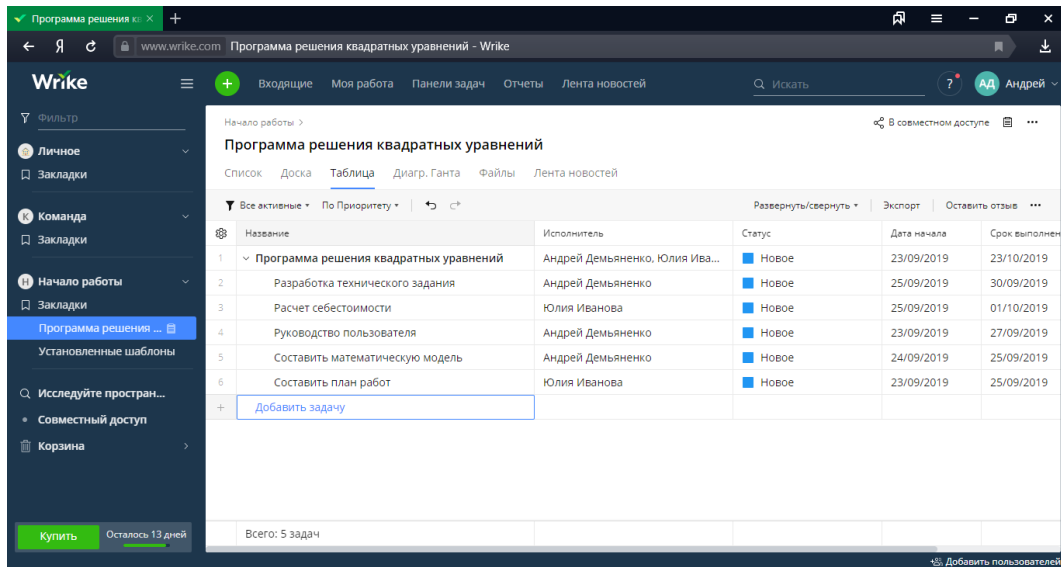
Программа решения кв ×
+

Я
www.wrike.com Программа решения квадратных уравнений - Wrike

Wrike
Входящие Моя работа Панели задач Отчеты Лента новостей
Искать
?
АД Андрей

Фильтр
Личное
Закладки
Команда
Закладки
Начало работы
Закладки
Программа решения ...
Установленные шаблоны
Исследуйте простран...
Совместный доступ
Корзина

Купить
Осталось 13 дней

Начало работы >
Программа решения квадратных уравнений
В совместном доступе
Список Доска Таблица Диагр. Ганта Файлы Лента новостей
Все активные ▾ По Приоритету ▾
Развернуть/свернуть ▾ Экспорт Оставить отзыв

| | Название | Исполнитель | Статус | Дата начала | Срок выполнен |
|---|---|---|---|---|---|
| 1 | Программа решения квадратных уравнений | Андрей Демьяненко, Юлия Ива... | Новое | 23/09/2019 | 23/10/2019 |
| 2 | Разработка технического задания | Андрей Демьяненко | Новое | 25/09/2019 | 30/09/2019 |
| 3 | Расчет себестоимости | Юлия Иванова | Новое | 25/09/2019 | 01/10/2019 |
| 4 | Руководство пользователя | Андрей Демьяненко | Новое | 23/09/2019 | 27/09/2019 |
| 5 | Составить математическую модель | Андрей Демьяненко | Новое | 24/09/2019 | 25/09/2019 |
| 6 | Составить план работ | Юлия Иванова | Новое | 23/09/2019 | 25/09/2019 |
| + | Добавить задачу | | | | |

Всего: 5 задач
Добавить пользователей